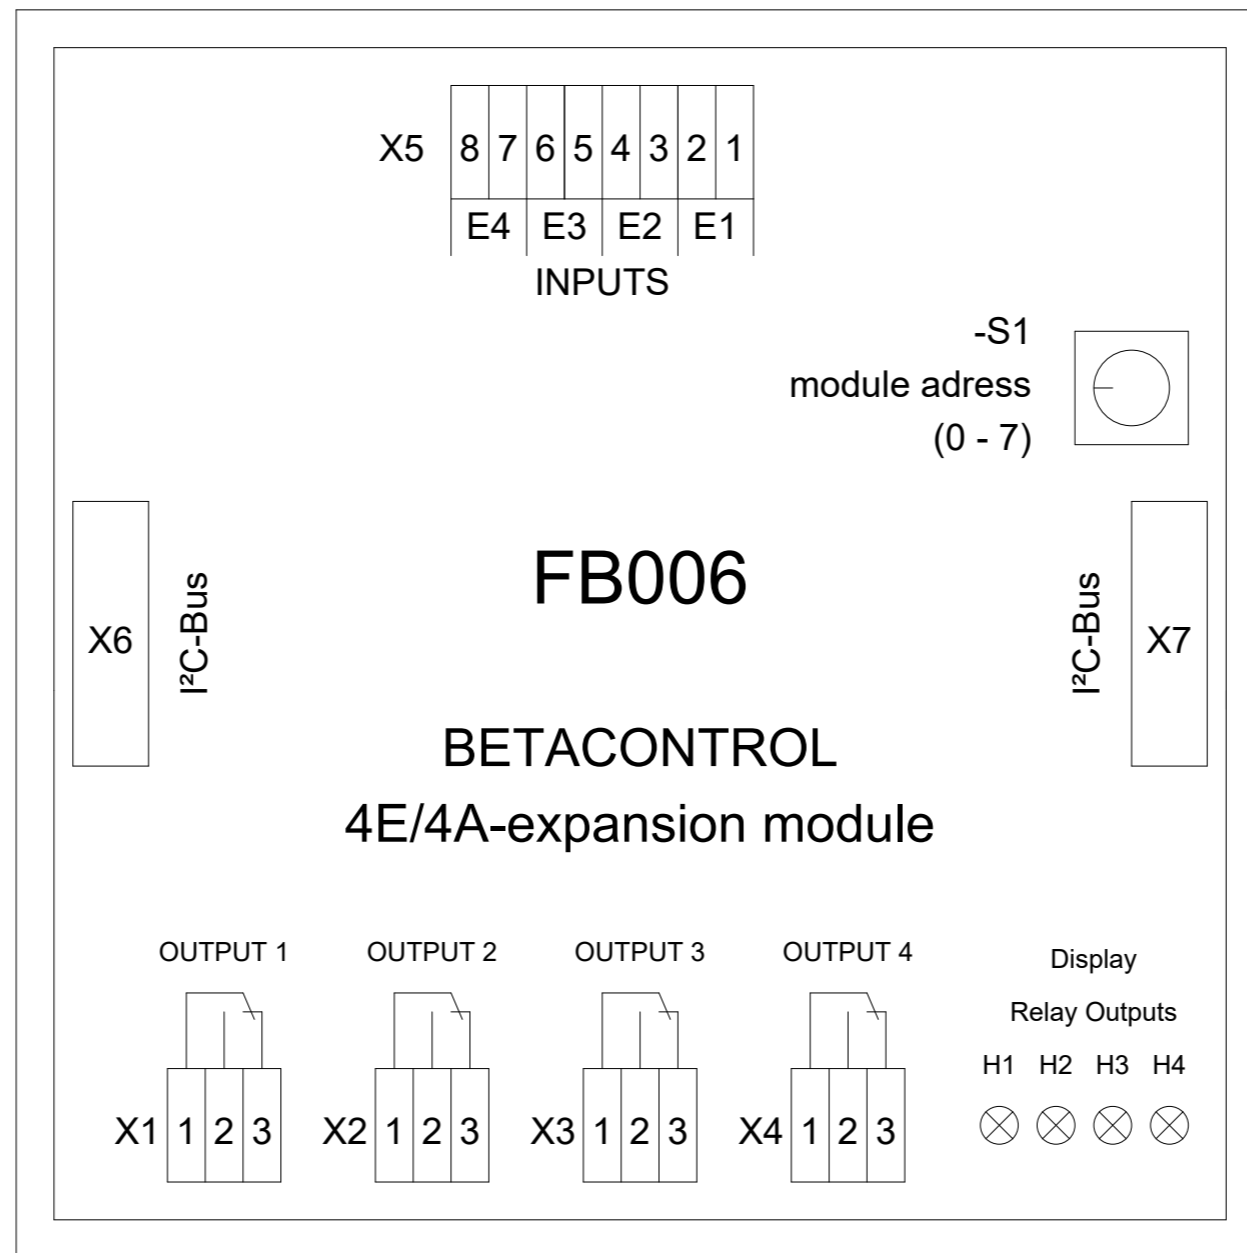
X5 8 7 6 5 4 3 2 1
E4 E3 E2 E1
INPUTS

-S1
module adress
(0 - 7)

X6
I²C-Bus

FB006

I²C-Bus
X7

BETACONTROL
4E/4A-expansion module

OUTPUT 1
OUTPUT 2
OUTPUT 3
OUTPUT 4

Display
Relay Outputs
H1 H2 H3 H4

X1 1 2 3
X2 1 2 3
X3 1 2 3
X4 1 2 3